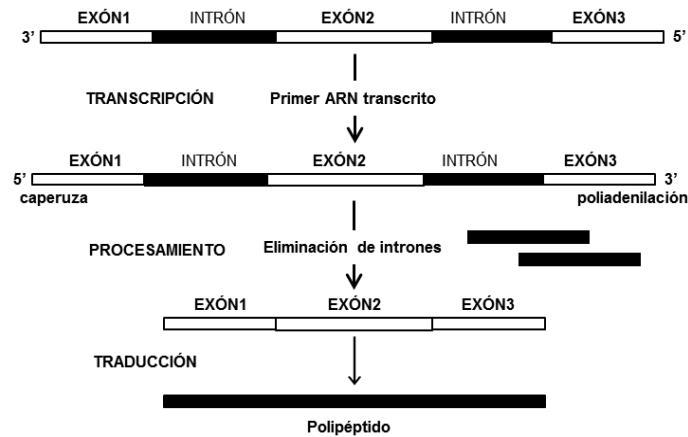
EXÓN1 INTRÓN EXÓN2 INTRÓN EXÓN3

3' 5'

TRANSCRIPCIÓN

Primer ARN transcrito

EXÓN1 INTRÓN EXÓN2 INTRÓN EXÓN3

5' 3'

caperuza

poliadenilación

PROCESAMIENTO

Eliminación de intrones

EXÓN1 EXÓN2 EXÓN3

TRADUCCIÓN

Polipéptido